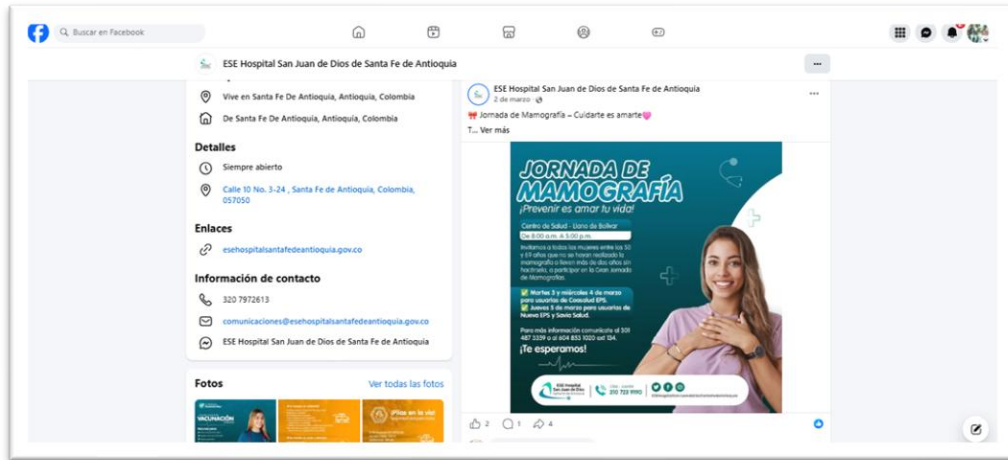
Buscar en Facebook

ESE Hospital San Juan de Dios de Santa Fe de Antioquia

Vive en Santa Fe De Antioquia, Antioquia, Colombia

De Santa Fe De Antioquia, Antioquia, Colombia

Detalles

Siempre abierto

Calle 10 No. 3-24 , Santa Fe de Antioquia, Colombia, 057050

Enlaces

esehospitalsantafedeantioquia.gov.co

Información de contacto

320 7972613

comunicaciones@esehospitalsantafedeantioquia.gov.co

ESE Hospital San Juan de Dios de Santa Fe de Antioquia

Fotos

Ver todas las fotos

VACUNACIÓN

¡Pisa en la vía!

ESE Hospital San Juan de Dios de Santa Fe de Antioquia
2 de marzo

🎀 Jornada de Mamografía – Cuidarte es amarte💗

T... Ver más

JORNADA DE MAMOGRAFÍA
¡Prevenir es amar tu vida!

Centro de Salud - Llano de Bolívar
De 8:00 a.m. a 5:00 p.m.

Invitamos a todas las mujeres entre los 50 y 69 años que no se hayan realizado la mamografía o lleven más de dos años sin hacérsela, a participar en la Gran Jornada de Mamografías.

✅ Martes 3 y miércoles 4 de marzo para usuarias de Comfenalco EPS.
✅ Jueves 5 de marzo para usuarias de Nueva EPS y Savia Salud.

Para más información comunícate al 301 487 3339 o al 604 853 1020 ext 134.

¡Te esperamos!

ESE Hospital San Juan de Dios

310 722 9910

2 1 4